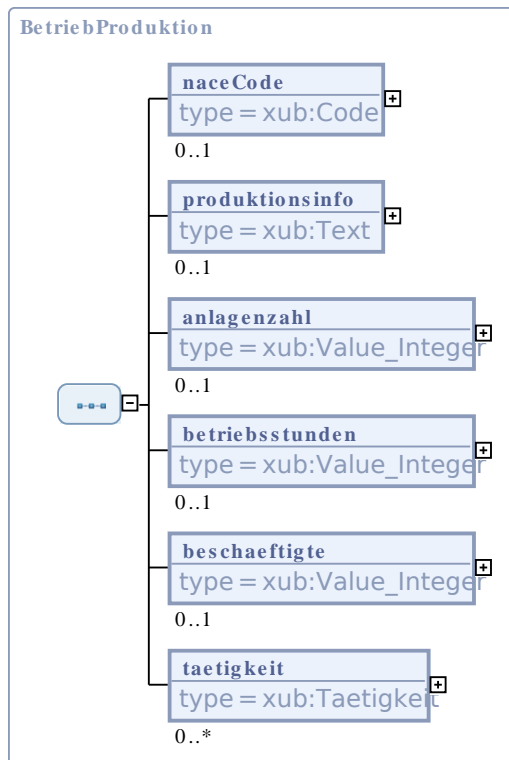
BetriebProduktion

naceCode
type = xub:Code
0..1

produktionsinfo
type = xub:Text
0..1

anlagenzahl
type = xub:Value_Integer
0..1

betriebsstunden
type = xub:Value_Integer
0..1

beschaeftigte
type = xub:Value_Integer
0..1

taetigkeit
type = xub:Taetigkeit
0..*